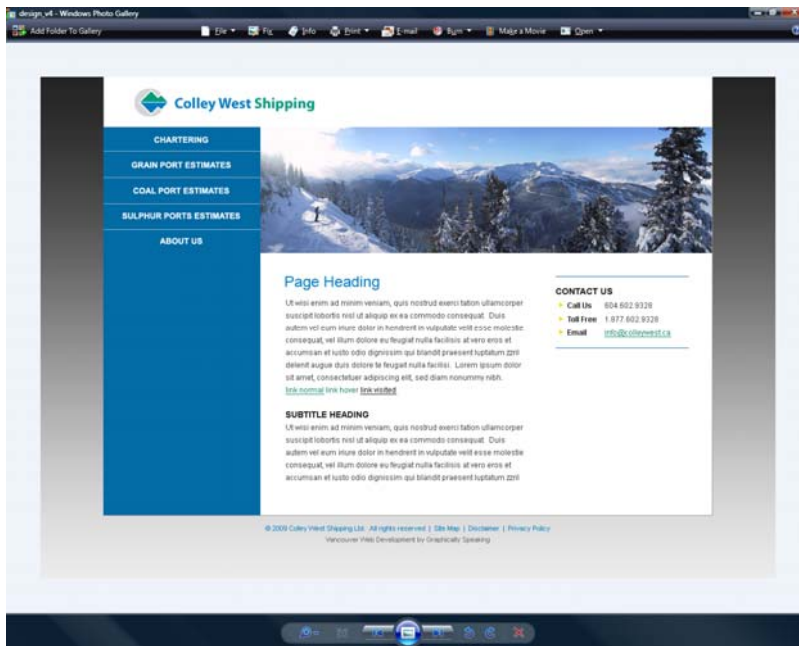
design_v4 - Windows Photo Gallery

Add Folder To Gallery

File Fix Info Print E-mail Burn Make a Movie Open

Colley West Shipping

CHARTERING
GRAIN PORT ESTIMATES
COAL PORT ESTIMATES
SULPHUR PORTS ESTIMATES
ABOUT US

Page Heading

Ut wisi enim ad minim veniam, quis nostrud exerci tation ullamcorper suscipit lobortis nisl ut aliquip ex ea commodo consequat. Duis autem vel eum iriure dolor in hendrerit in vulputate velit esse molestie consequat, vel illum dolore eu feugiat nulla facilisis at vero eros et accumsan et iusto odio dignissim qui blandit praesent luptatum zzril delenit augue duis dolore te feugait nulla facilisi. Lorem ipsum dolor sit amet, consectetuer adipiscing elit, sed diam nonummy nibh. link normal link hover link visited

SUBTITLE HEADING

Ut wisi enim ad minim veniam, quis nostrud exerci tation ullamcorper suscipit lobortis nisl ut aliquip ex ea commodo consequat. Duis autem vel eum iriure dolor in hendrerit in vulputate velit esse molestie consequat, vel illum dolore eu feugiat nulla facilisis at vero eros et accumsan et iusto odio dignissim qui blandit praesent luptatum zzril

CONTACT US
Call Us 604.602.9328
Toll Free 1.877.602.9328
Email info@colleywest.ca

© 2009 Colley West Shipping Ltd. All rights reserved | Site Map | Disclaimer | Privacy Policy
Vancouver Web Development by Graphically Speaking